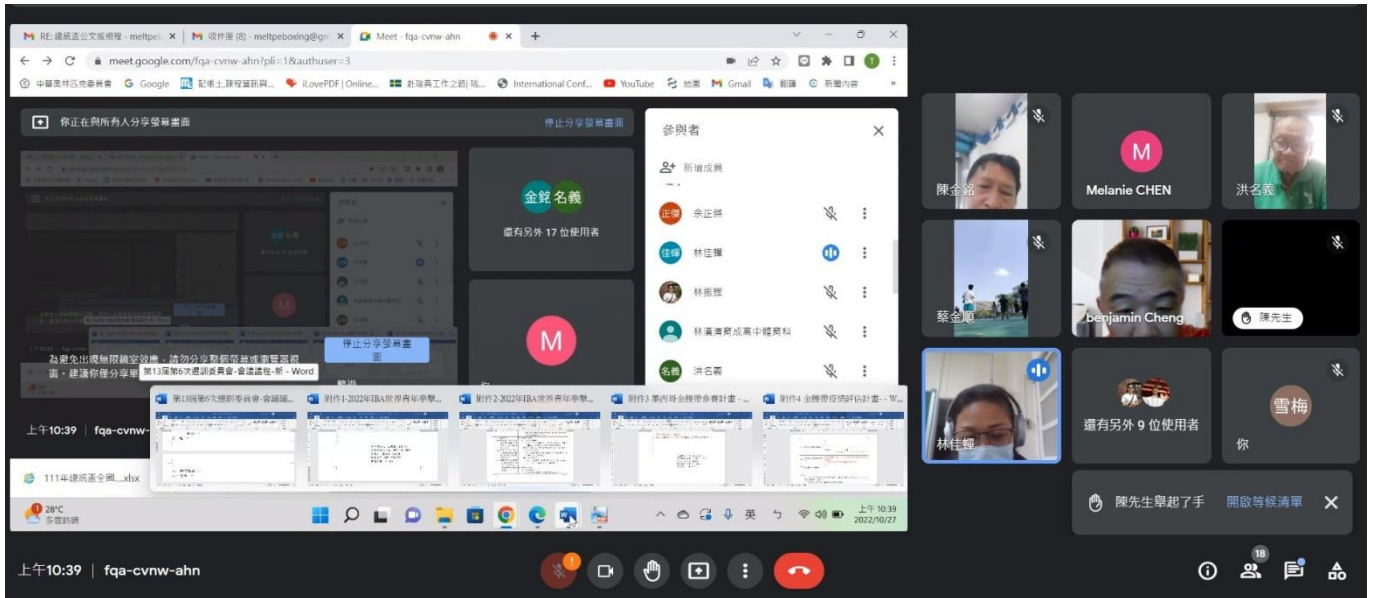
RE: 總統盃公文版規程 - meltpe
收件匣 (8) - meltpeboxing@gm
Meet - fqa-cvnw-ahn

meet.google.com/fqa-cvnw-ahn?pli=1&authuser=3

中華民國拳擊協會 Google 記帳士,課程資訊與... iLovePDF | Online... 處理員工作之餘 International Conf... YouTube 地圖 Gmail 翻譯 新增內容

你正在與所有人分享螢幕畫面
停止分享螢幕畫面

金銘 名義
還有另外 17 位使用者

M

為避免出現無限鏡室效應，請勿分享整個螢幕或瀏覽器視窗，建議你僅分享單
停止分享螢幕畫面
第13屆第6次選訓委員會-會議議程-新 - Word

上午10:39 | fqa-cvnw-

參與者
新增成員
余正傑
林佳輝
林振輝
林廣清育成高中體育科
洪名義

第13屆第6次選訓委員會-會議議...
附件1-2022年IBA世界青年拳擊...
附件2-2022年IBA世界青年拳擊...
附件3 墨西哥金腰帶參賽計畫 - ...
附件4 金腰帶疫情評估計畫 - W...

111年總統盃全國....xlsx

28°C 多雲時晴
英
上午 10:39 2022/10/27

陳金銘
Melanie CHEN
洪名義
蔡金順
benjamin Cheng
陳先生
林佳輝
還有另外 9 位使用者
雪梅
你
陳先生舉起了手
開啟等候清單

上午10:39 | fqa-cvnw-ahn
18